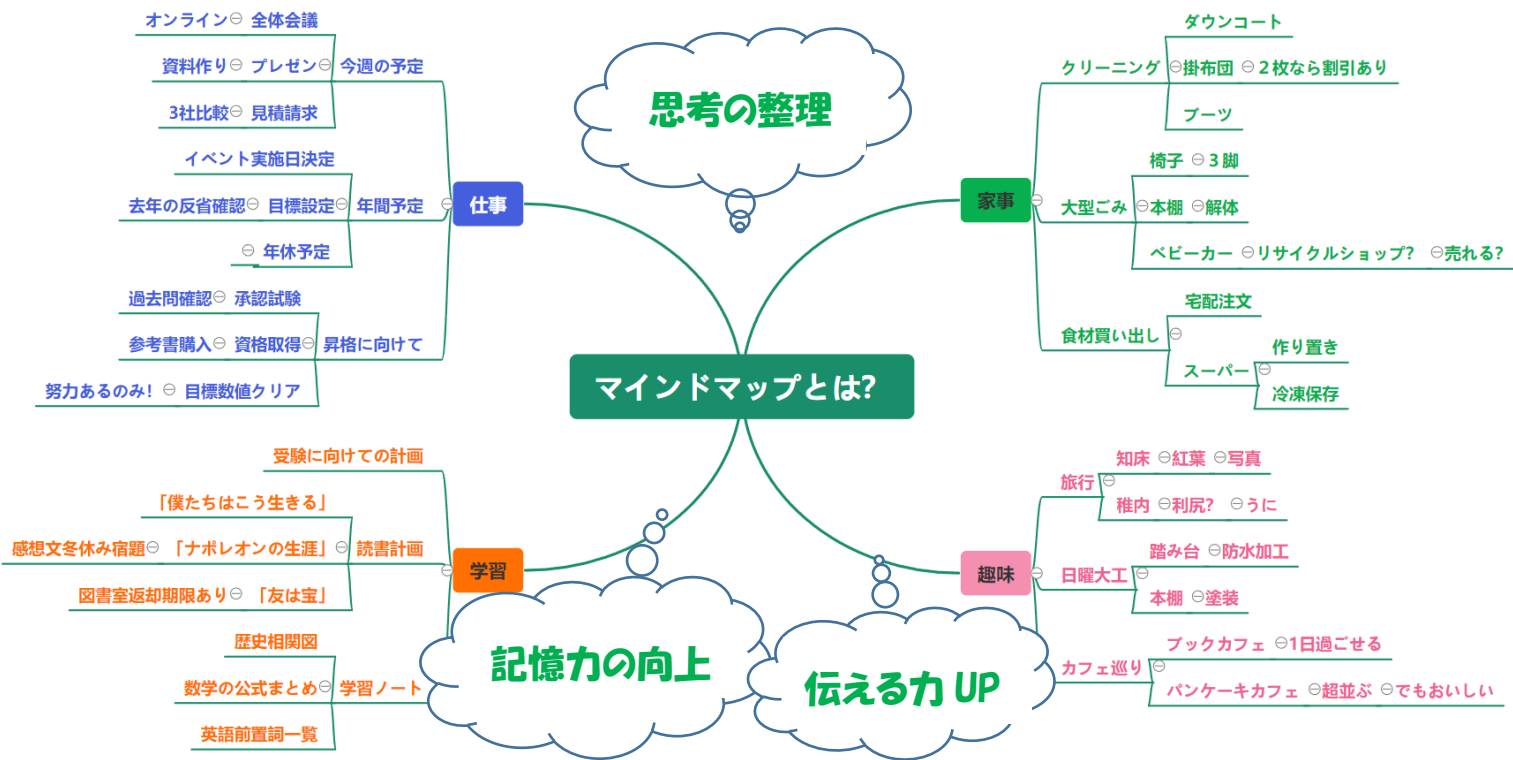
マインドマップとは?

思考の整理

記憶力の向上

伝える力 UP

仕事
今週の予定
オンライン ⊖ 全体会議
資料作り ⊖ プレゼン ⊖
3社比較 ⊖ 見積請求
年間予定
イベント実施日決定
去年の反省確認 ⊖ 目標設定 ⊖
⊖ 年休予定
昇格に向けて
過去問確認 ⊖ 承認試験
参考書購入 ⊖ 資格取得 ⊖
努力あるのみ! ⊖ 目標数値クリア

学習
受験に向けての計画
読書計画
「僕たちはこう生きる」
感想文冬休み宿題 ⊖ 「ナポレオンの生涯」 ⊖
図書室返却期限あり ⊖ 「友は宝」
学習ノート
歴史相関図
数学の公式まとめ ⊖
英語前置詞一覧

家事
クリーニング
ダウンコート
⊖ 掛布団 ⊖ 2枚なら割引あり
ブーツ
大型ごみ
椅子 ⊖ 3脚
⊖ 本棚 ⊖ 解体
ベビーカー ⊖ リサイクルショップ? ⊖ 売れる?
食材買い出し ⊖
宅配注文
スーパー ⊖
作り置き
冷凍保存

趣味
旅行 ⊖
知床 ⊖ 紅葉 ⊖ 写真
稚内 ⊖ 利尻? ⊖ うに
日曜大工 ⊖
踏み台 ⊖ 防水加工
本棚 ⊖ 塗装
カフェ巡り ⊖
ブックカフェ ⊖ 1日過ごせる
パンケーキカフェ ⊖ 超並ぶ ⊖ でもおいしい